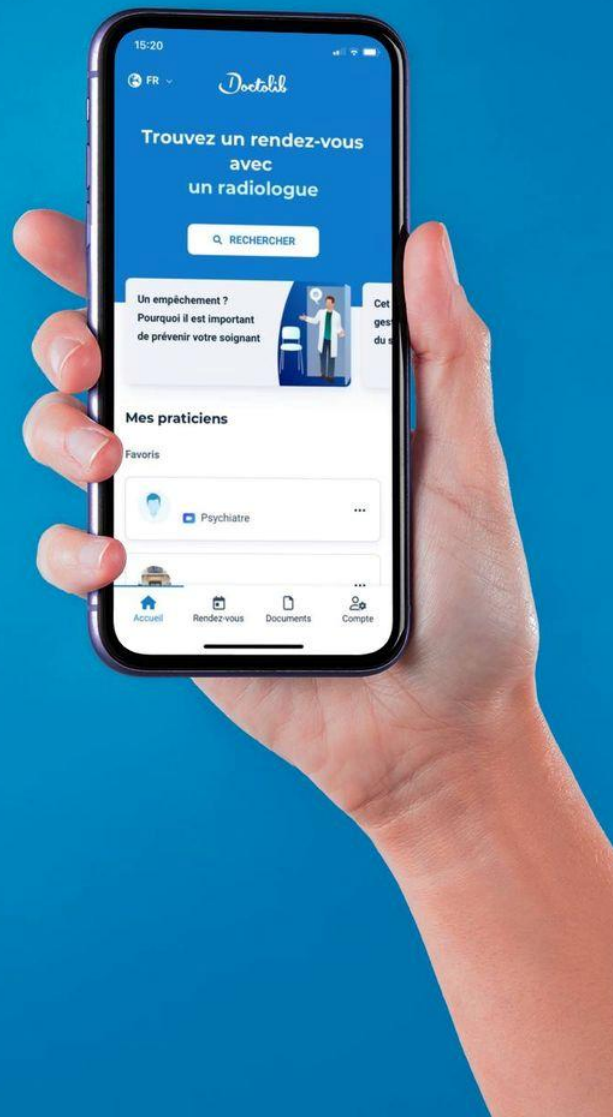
15:20

FR

Doctolib

Trouvez un rendez-vous avec un radiologue

RECHERCHER

Un empêchement ? Pourquoi il est important de prévenir votre soignant

Cet ges du s

Mes praticiens

Favoris

Psychiatre

...

...

Accueil Rendez-vous Documents Compte